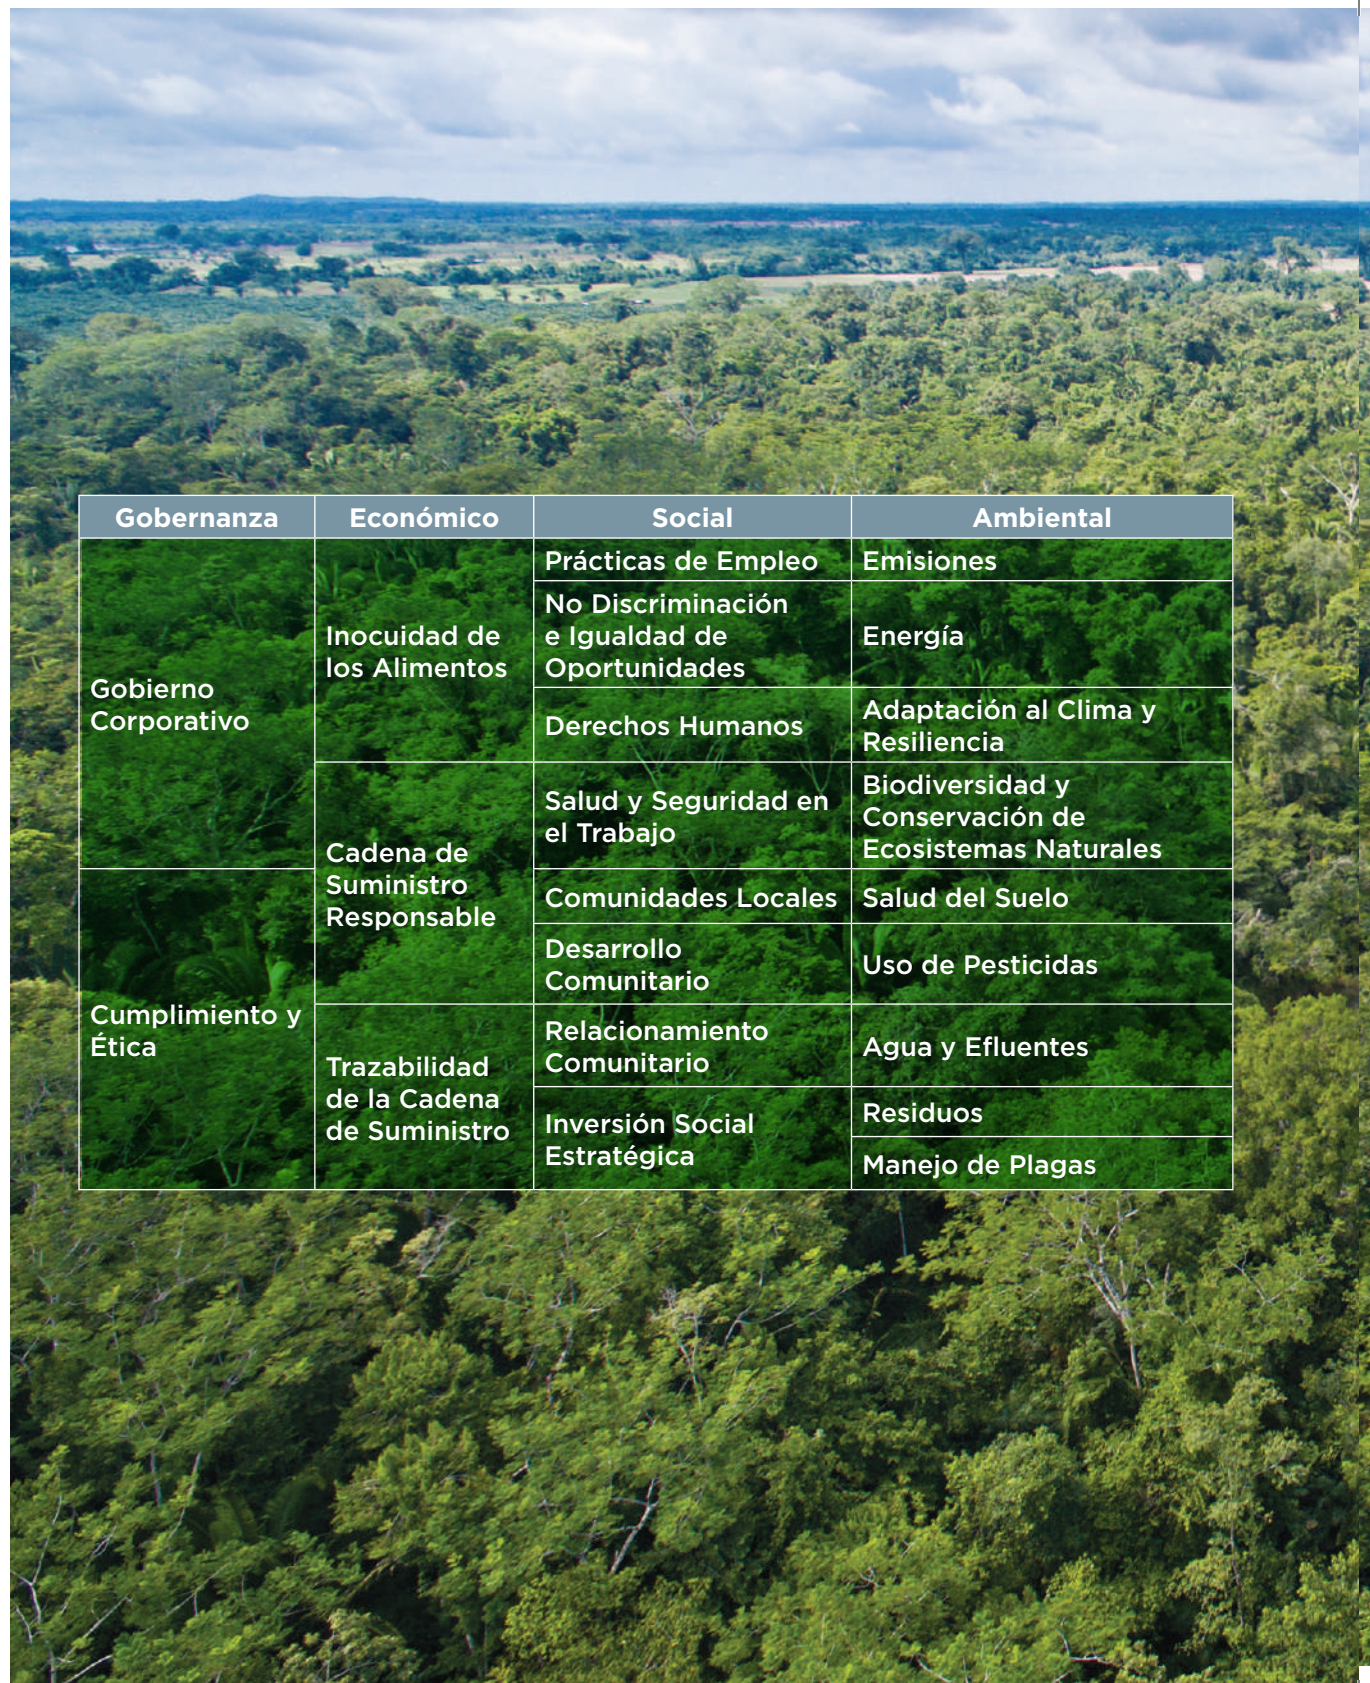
| Gobernanza | Económico | Social | Ambiental |
|---|---|---|---|
| Gobierno Corporativo | Inocuidad de los Alimentos | Prácticas de Empleo | Emisiones |
| | | No Discriminación e Igualdad de Oportunidades | Energía |
| | | Derechos Humanos | Adaptación al Clima y Resiliencia |
| | Cadena de Suministro Responsable | Salud y Seguridad en el Trabajo | Biodiversidad y Conservación de Ecosistemas Naturales |
| Cumplimiento y Ética | | Comunidades Locales | Salud del Suelo |
| | | Desarrollo Comunitario | Uso de Pesticidas |
| | Trazabilidad de la Cadena de Suministro | Relacionamiento Comunitario | Agua y Efluentes |
| | | Inversión Social Estratégica | Residuos |
| | | | Manejo de Plagas |